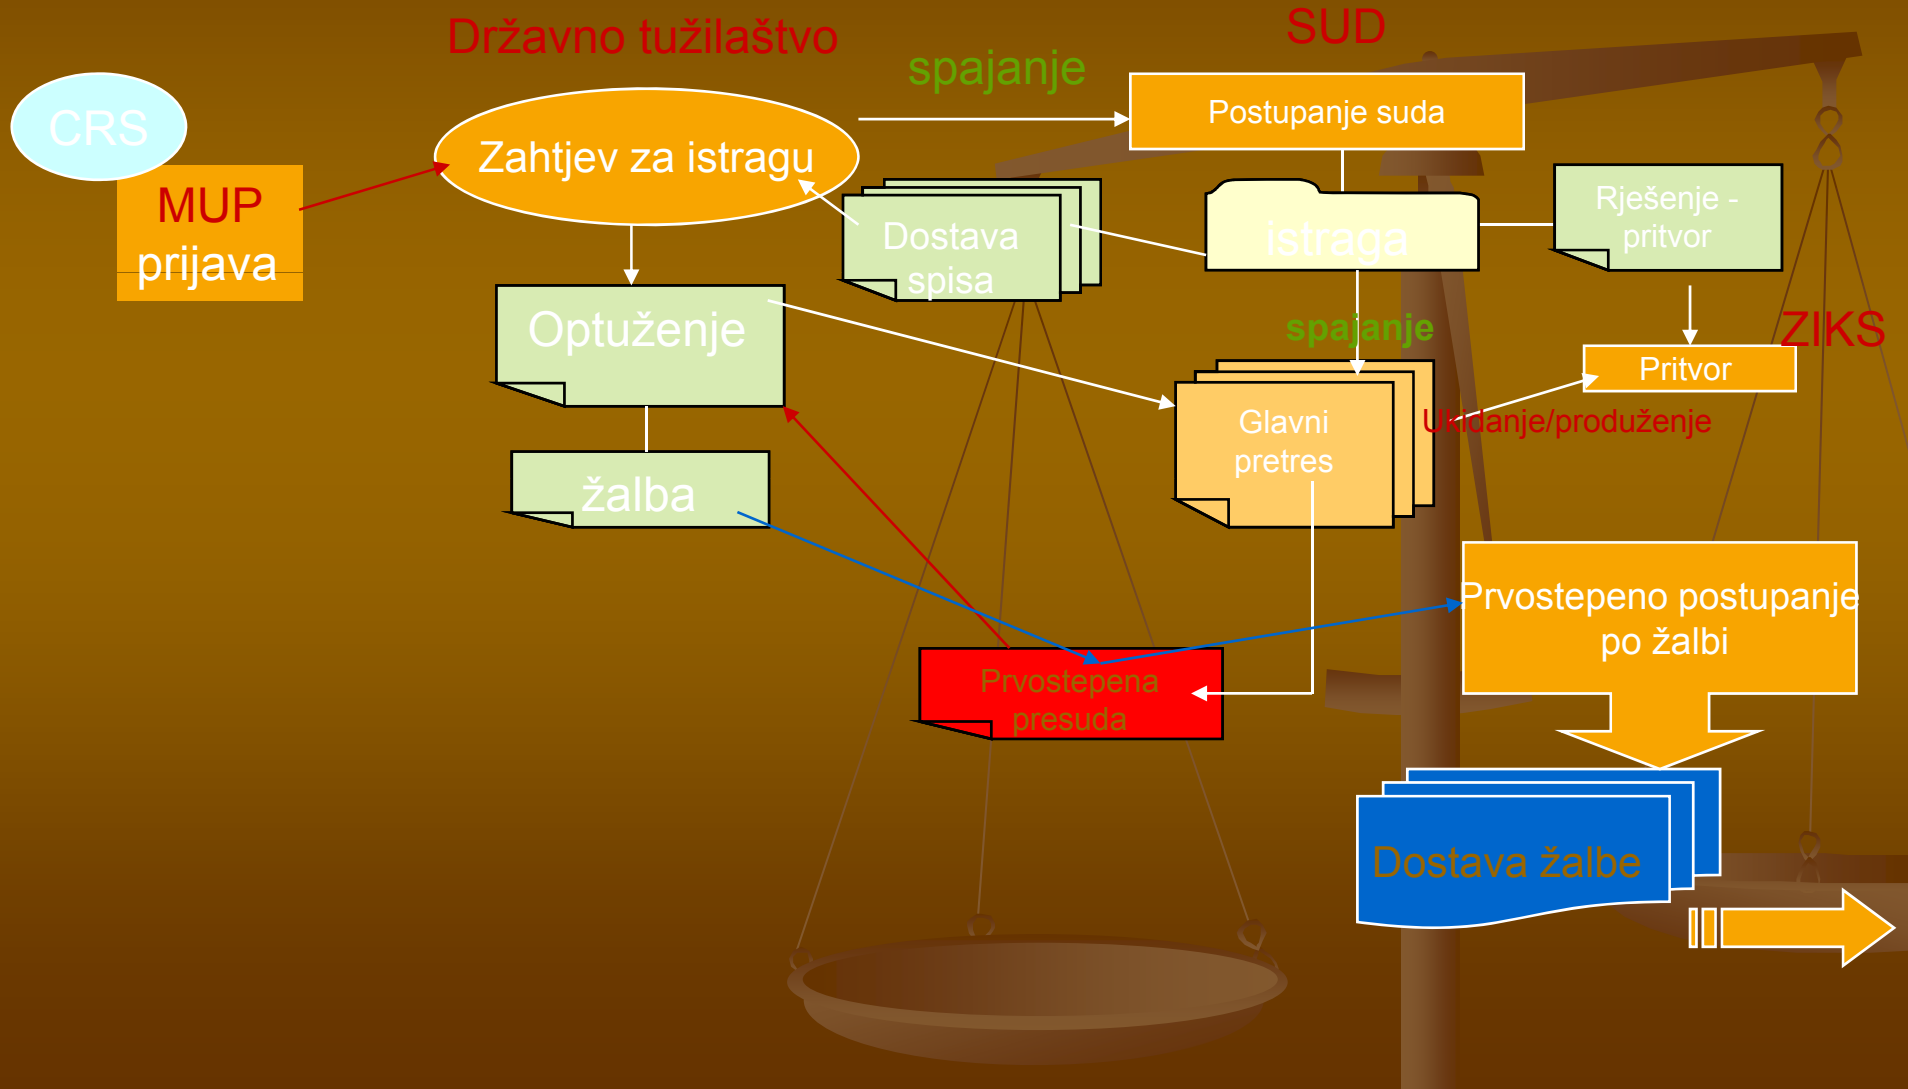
Državno tužilaštvo

SUD

spajanje

CRS

MUP prijava

Zahtjev za istragu

Postupanje suda

Dostava spisa

istraga

Rješenje - pritvor

Optuženje

spajanje

ZIKS

Pritvor

Ukidanje/produženje

Glavni pretres

žalba

Prvostepeno postupanje po žalbi

Prvostepena presuda

Dostava žalbe